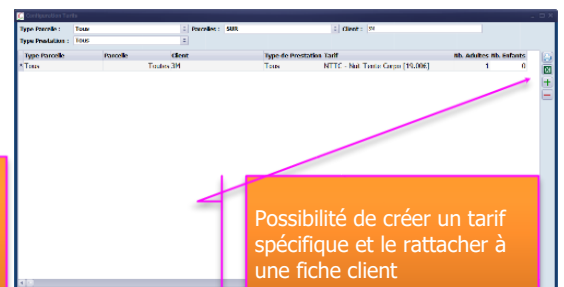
Composition Tarifs

Type Parcelle : Tous
Parcelles : SUR
Client : 3M
Type Prestation : Tous

| Type Parcelle | Parcelle | Client | Type de Prestation | Tarif | Nb. Adultes | Nb. Enfants |
|---|---|---|---|---|---|---|
| Tous | | Toutes 3M | Tous | NTTC - Nuit. Taxe Grpe [19.00€] | 1 | 0 |

Possibilité de créer un tarif spécifique et le rattacher à une fiche client